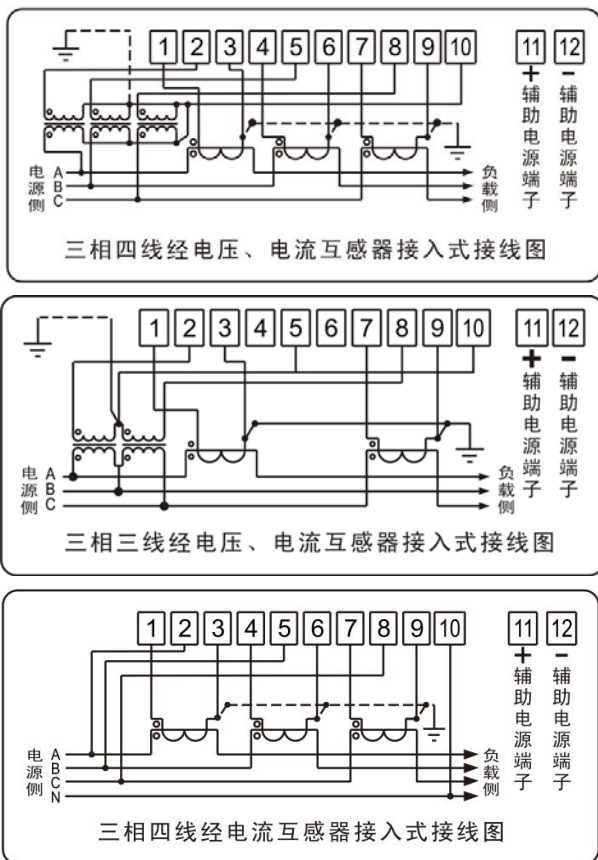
1 2 3 4 5 6 7 8 9 10

11 + 辅助电源端子

12 − 辅助电源端子

电源侧 A B C

负载侧

三相四线经电压、电流互感器接入式接线图

1 2 3 4 5 6 7 8 9 10

11 + 辅助电源端子

12 − 辅助电源端子

电源侧 A B C

负载侧

三相三线经电压、电流互感器接入式接线图

1 2 3 4 5 6 7 8 9 10

11 + 辅助电源端子

12 − 辅助电源端子

电源侧 A B C N

负载侧

三相四线经电流互感器接入式接线图